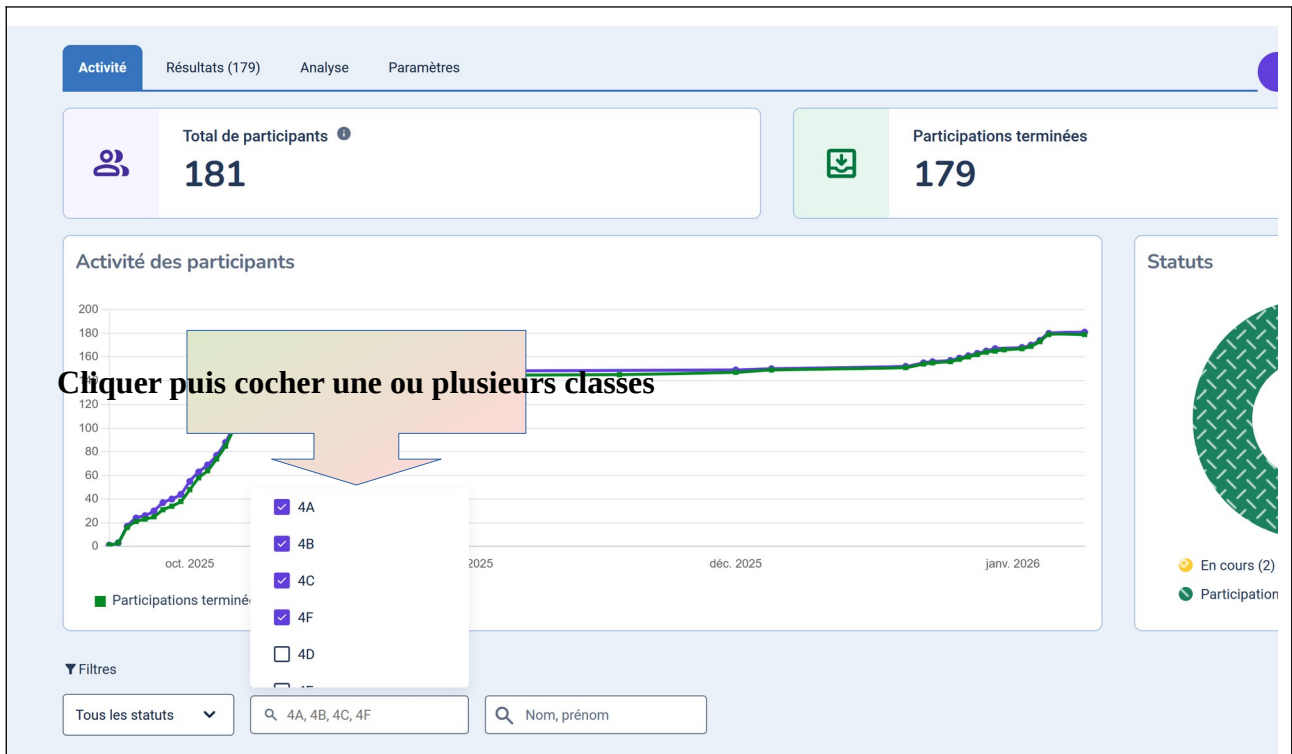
Activité Résultats (179) Analyse Paramètres

Total de participants
181

Participations terminées
179

Activité des participants

200
180
160
140
120
100
80
60
40
20
0

oct. 2025 2025 déc. 2025 janv. 2026

Participations terminé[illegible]

Cliquer puis cocher une ou plusieurs classes

4A
4B
4C
4F
4D

Statuts

En cours (2)
Participation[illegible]

Filtres

Tous les statuts

4A, 4B, 4C, 4F

Nom, prénom